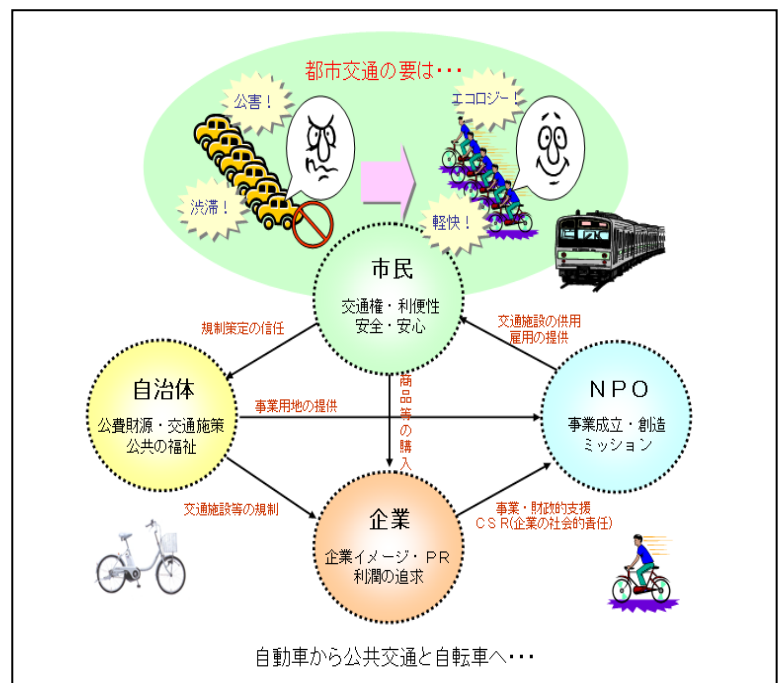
都市交通の要は・・・

公害！

渋滞！

エコロジー！

軽快！

市民
交通権・利便性
安全・安心

規制策定の信任

交通施設の供用
雇用の提供

自治体
公費財源・交通施策
公共の福祉

事業用地の提供

商品等の購入

NPO
事業成立・創造
ミッション

交通施設等の規制

企業
企業イメージ・PR
利潤の追求

事業・財政的支援
CSR(企業の社会的責任)

自動車から公共交通と自転車へ・・・